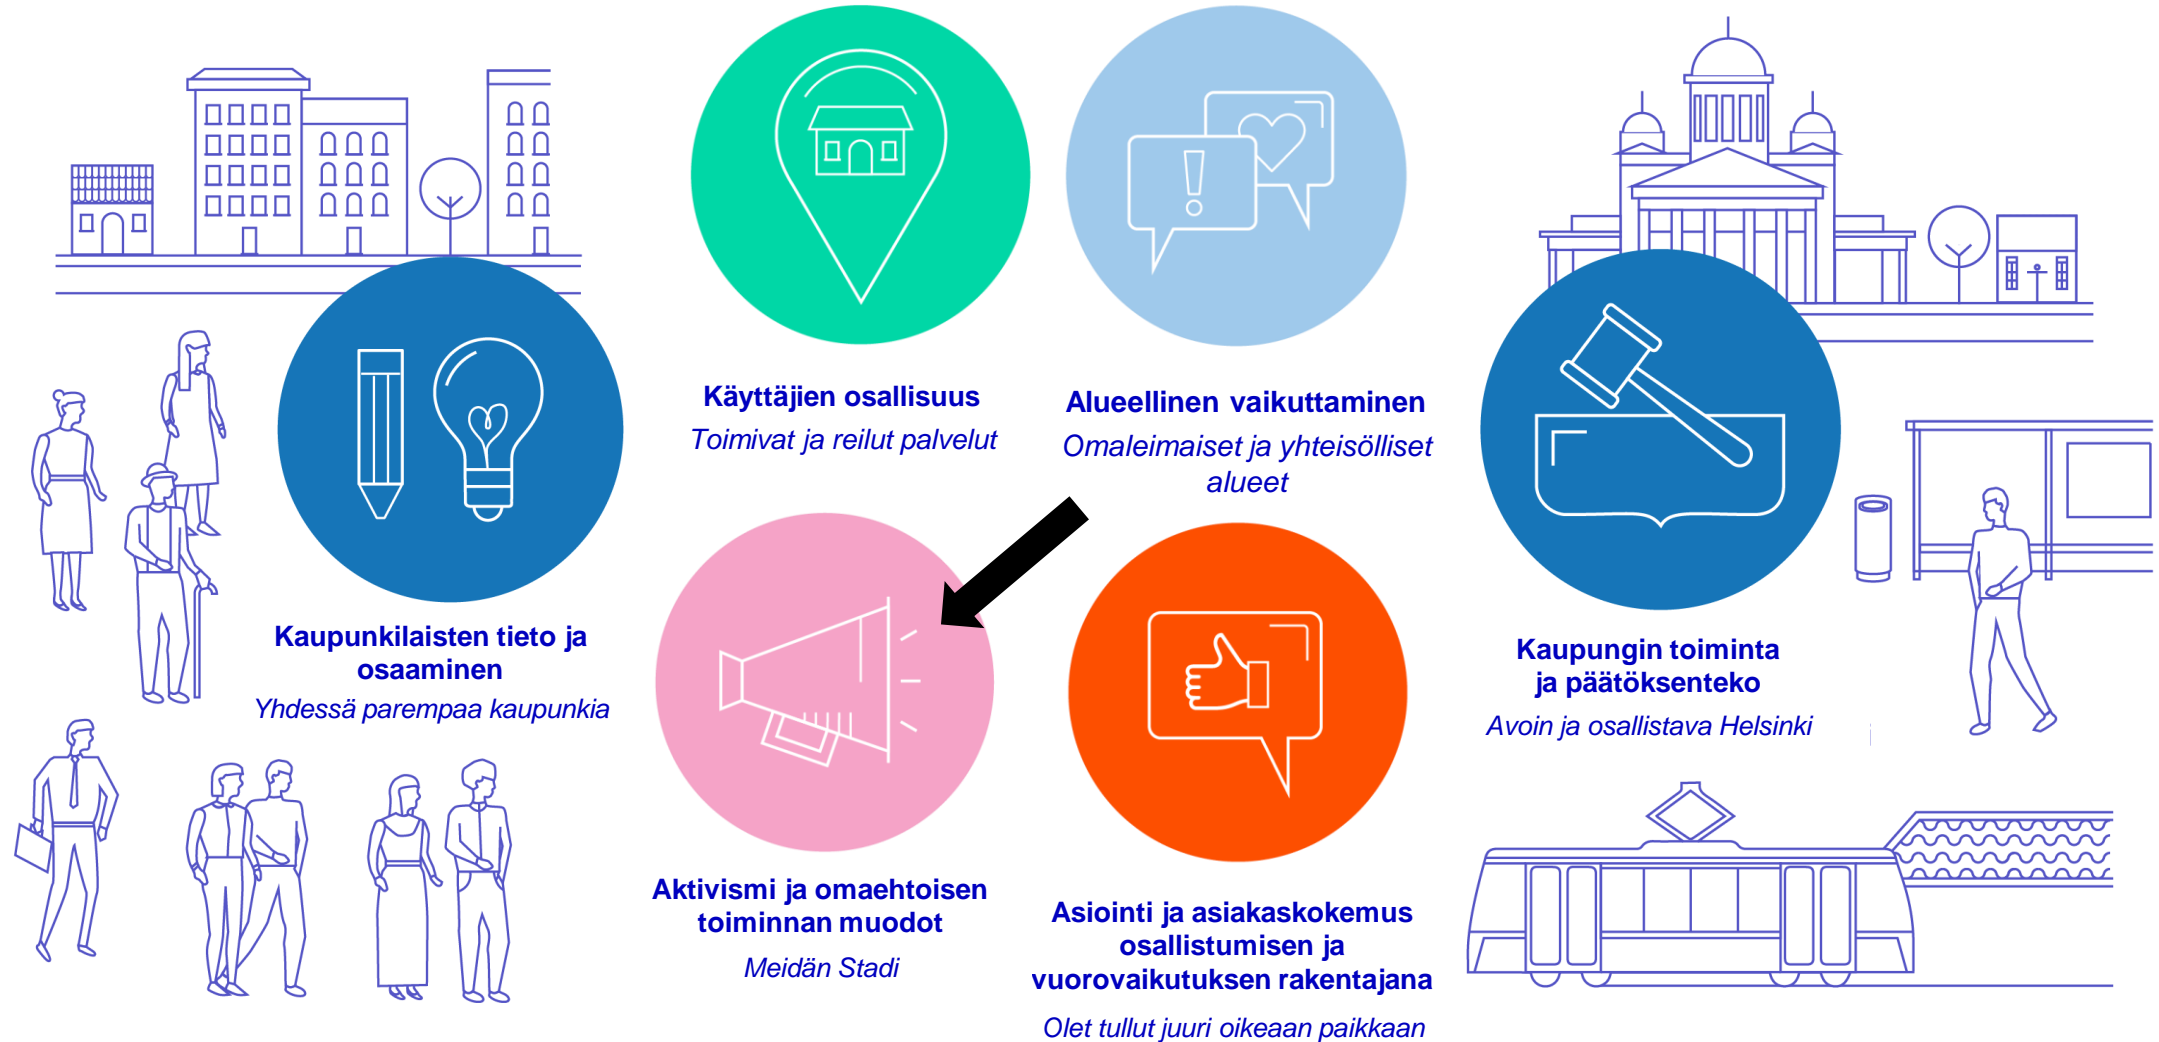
Käyttäjien osallisuus
Toimivat ja reilut palvelut

Alueellinen vaikuttaminen
Omaleimaiset ja yhteisölliset alueet

Kaupunkilaisten tieto ja osaaminen
Yhdessä parempaa kaupunkia

Kaupungin toiminta ja päätöksenteko
Avoin ja osallistava Helsinki

Aktivismi ja omaehtoisen toiminnan muodot
Meidän Stadi

Asiointi ja asiakaskokemus osallistumisen ja vuorovaikutuksen rakentajana
Olet tullut juuri oikeaan paikkaan